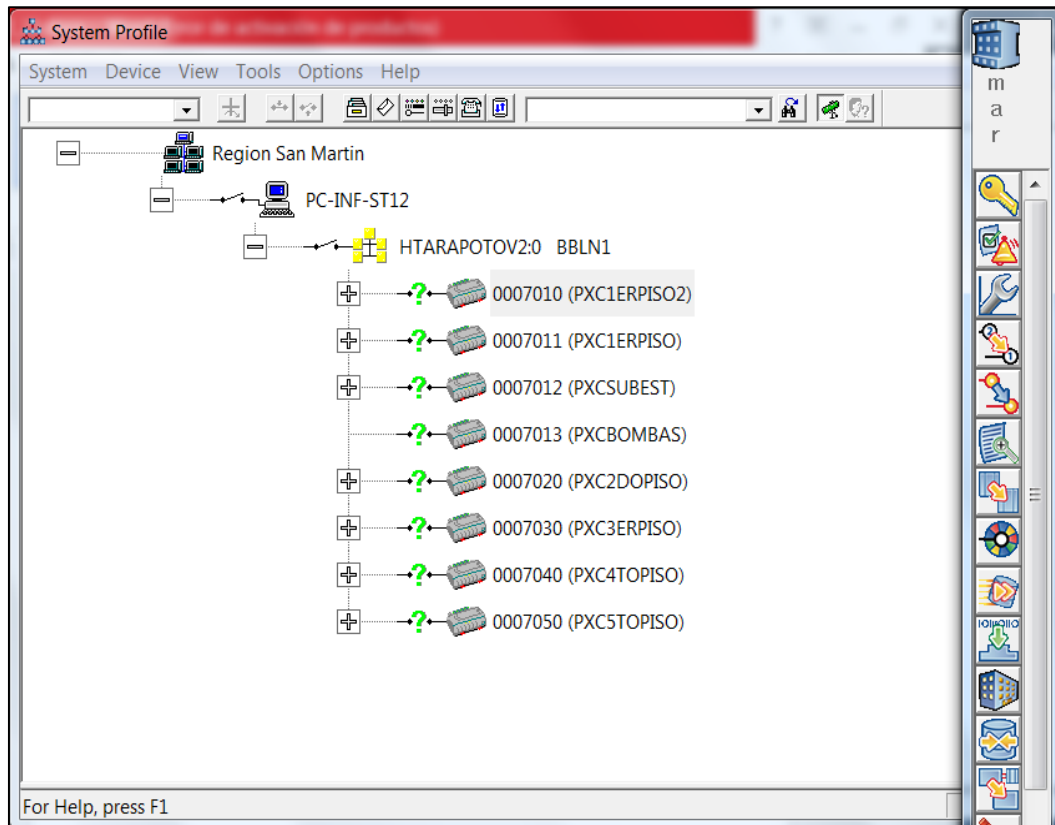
System Profile

System Device View Tools Options Help

Region San Martin

PC-INF-ST12

HTARAPOTOV2:0 BBLN1

0007010 (PXC1ERPISO2)

0007011 (PXC1ERPISO)

0007012 (PXCSUBEST)

0007013 (PXCBOMBAS)

0007020 (PXC2DOPISO)

0007030 (PXC3ERPISO)

0007040 (PXC4TOPISO)

0007050 (PXC5TOPISO)

For Help, press F1

m
a
r